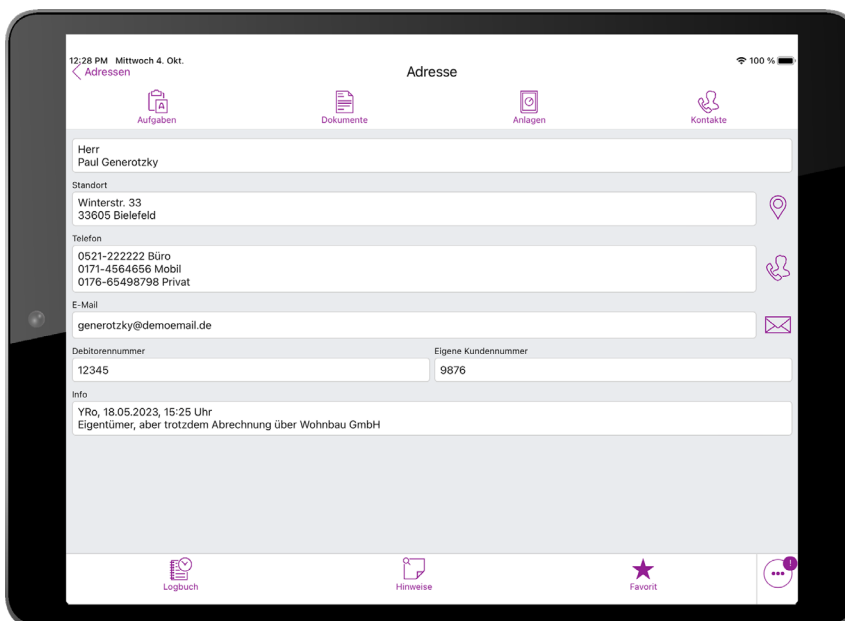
12:28 PM Mittwoch 4. Okt.
100 %

Adressen

Adresse

Aufgaben

Dokumente

Anlagen

Kontakte

Herr
Paul Generotzky

Standort

Winterstr. 33
33605 Bielefeld

Telefon

0521-222222 Büro
0171-4564656 Mobil
0176-65498798 Privat

E-Mail

generotzky@demoemail.de

Debitorennummer

12345

Eigene Kundennummer

9876

Info

YRo, 18.05.2023, 15:25 Uhr
Eigentümer, aber trotzdem Abrechnung über Wohnbau GmbH

Logbuch

Hinweise

Favorit

!